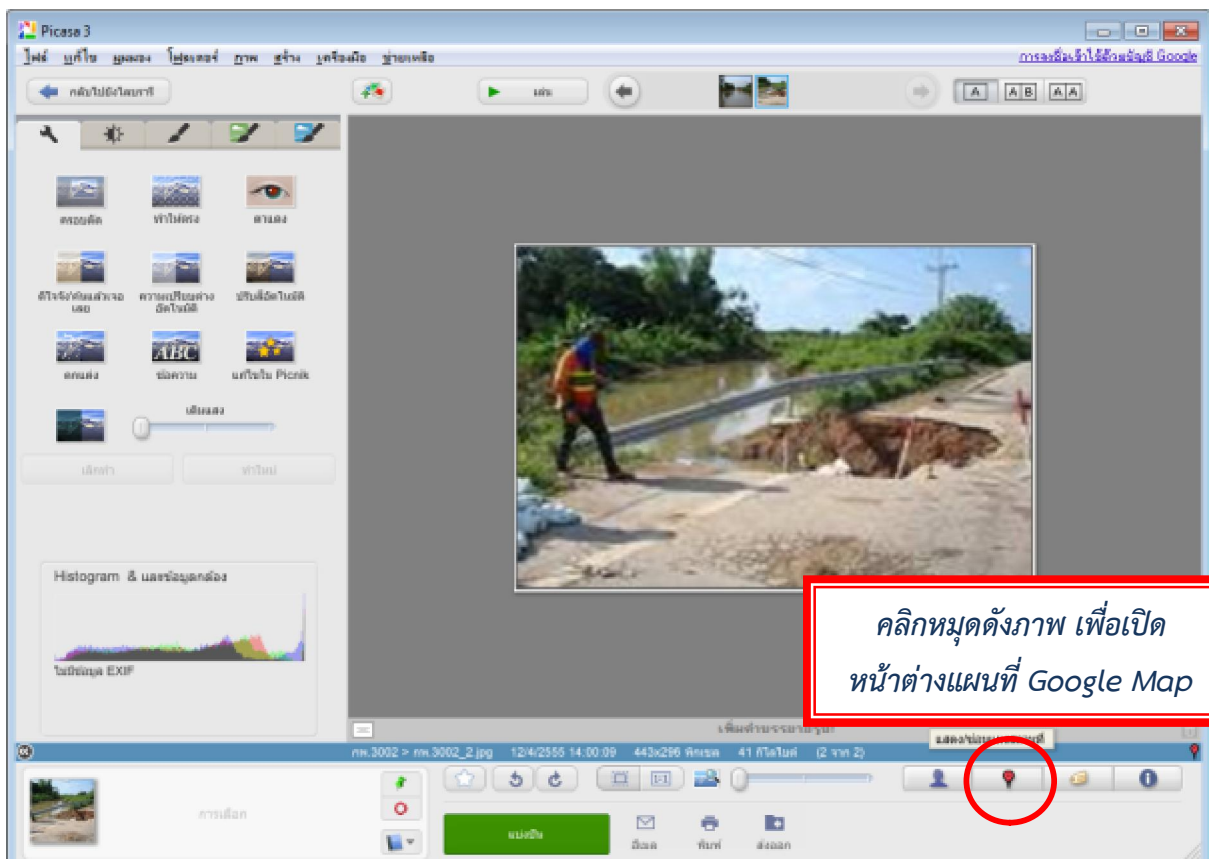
Picasa 3

ไฟล์ แก้ไข มุมมอง โฟลเดอร์ ภาพ สร้าง เครื่องมือ ช่วยเหลือ

การลงชื่อเข้าใช้ด้วยบัญชี Google

กลับไปยังไลบรารี

เล่น

A AB AA

ครอบตัด ทำให้ตรง ตาแดง

ดีใจจังกับแสงสว่างเลย ความเปรียบต่างอัตโนมัติ ปรับสีอัตโนมัติ

ตกแต่ง ข้อความ แก้ไขใน Picnik

เติมแสง

เลิกทำ ทำใหม่

Histogram & ข้อมูลกล้อง

ไม่มีข้อมูล EXIF

คลิกหมุดดังภาพ เพื่อเปิด หน้าต่างแผนที่ Google Map

เพิ่มคำบรรยายภาพ

กท.3002 > กท.3002_2.jpg 12/4/2555 14:00:09 443x296 พิกเซล 41 กิโลไบต์ (2 จาก 2)

แสดง/ซ่อนแผนที่

การเลือก

แบ่งปัน

อีเมล พิมพ์ ส่งออก